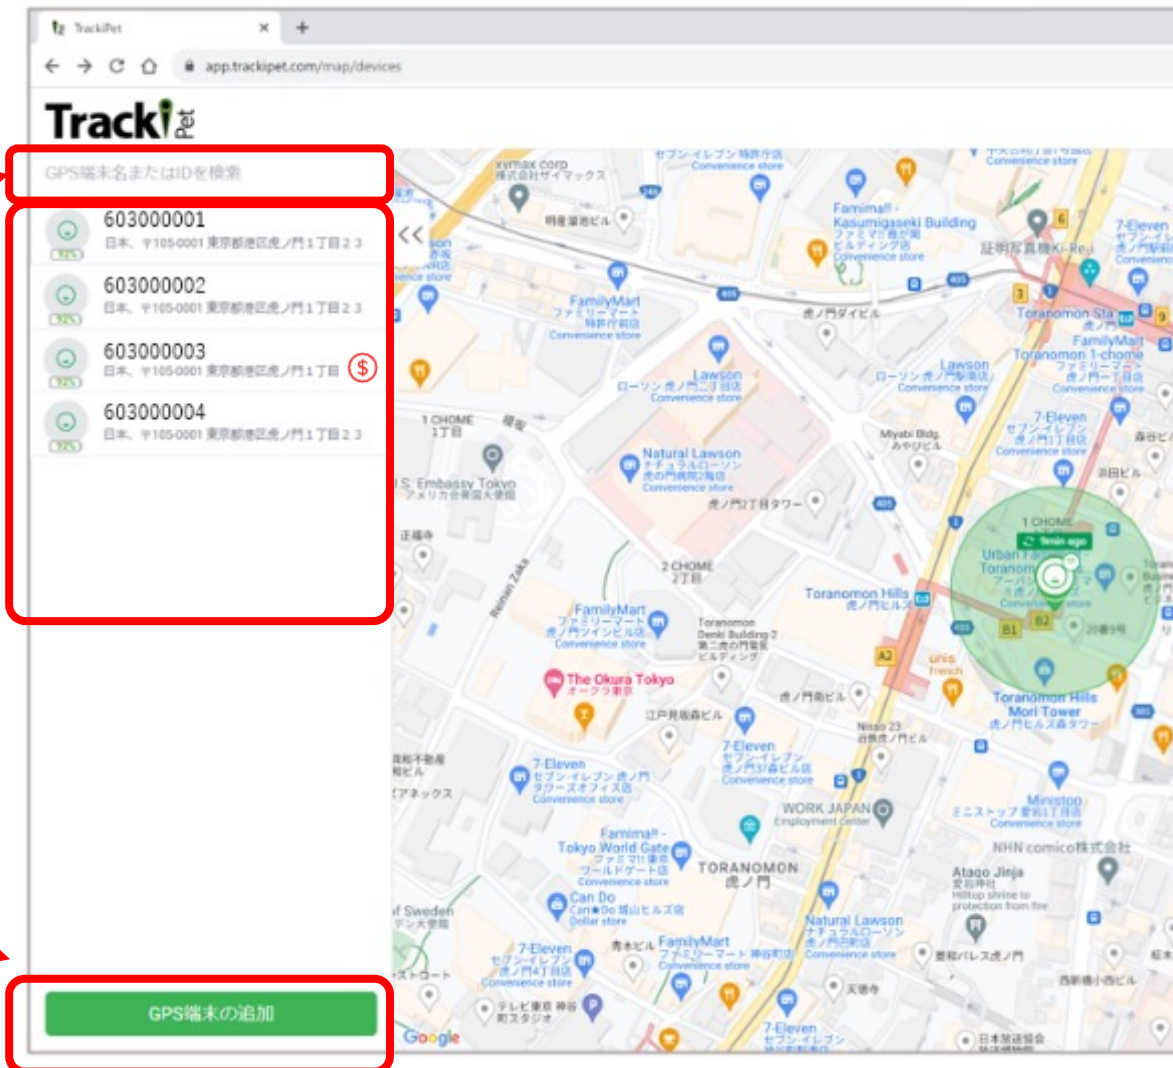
TrackiPet ×
app.trackipet.com/map/devices
TrackiPet
GPS端末名またはIDを検索
603000001
日本、〒105-0001 東京都港区虎ノ門1丁目2 3
92%
603000002
日本、〒105-0001 東京都港区虎ノ門1丁目2 3
92%
603000003
日本、〒105-0001 東京都港区虎ノ門1丁目
92%
$
603000004
日本、〒105-0001 東京都港区虎ノ門1丁目2 3
92%
GPS端末の追加
<<
FamilyMart ファミリーマート 特許庁前店 Convenience store
Lawson ローソン 虎ノ門二丁目店 Convenience store
Natural Lawson ナチュラルローソン 虎の門病院2階店 Convenience store
Famima!! - Kasumigaseki Building
Toranomon Sta
Toranomon 1-chome
7-Eleven
Toranomon Hills
1 CHOME
2 CHOME 2丁目
U.S. Embassy Tokyo アメリカ合衆国大使館
The Okura Tokyo オークラ東京
FamilyMart ファミリーマート 虎ノ門ツインビル店 Convenience store
9min ago
Toranomon Hills Mori Tower 虎ノ門ヒルズ森タワー
WORK JAPAN Employment center
Ministop ミニストップ Convenience store
NHN comico株式会社
Atago Jinja 愛宕神社
TORANOMON 虎ノ門
Famima!! - Tokyo World Gate
Can Do
Natural Lawson
FamilyMart
7-Eleven
Google